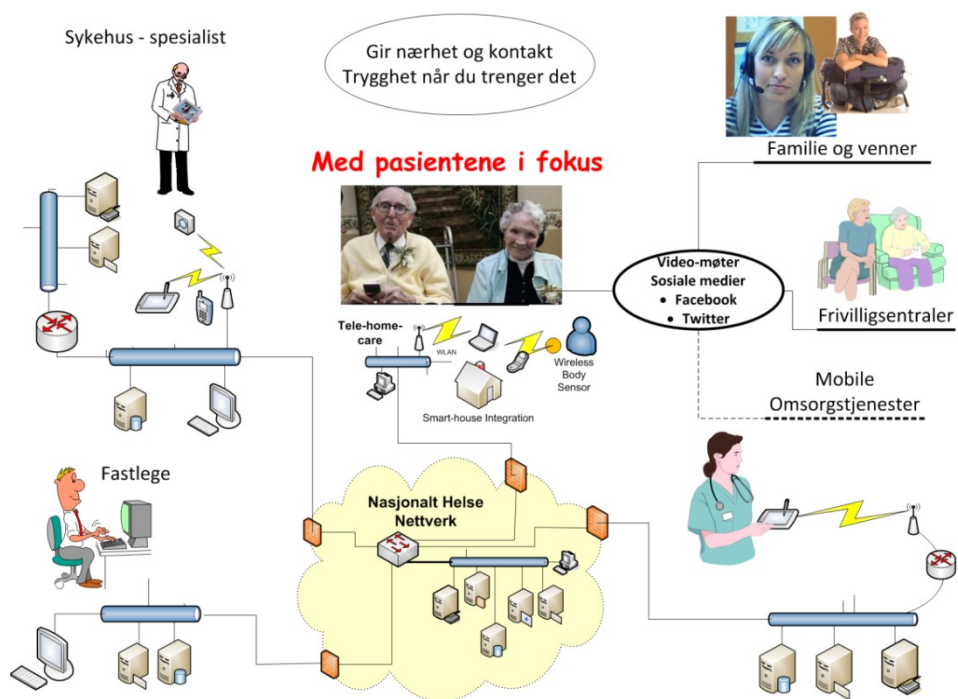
Sykehus - spesialist

Gir nærhet og kontakt
Trygghet når du trenger det

Familie og venner

Med pasientene i fokus

Video-møter
Sosiale medier
• Facebook
• Twitter

Frivilligsentraler

Tele-home-care

WLAN

Wireless Body Sensor

Smart-house Integration

Mobile
Omsorgstjenester

Fastlege

Nasjonalt Helse
Nettverk